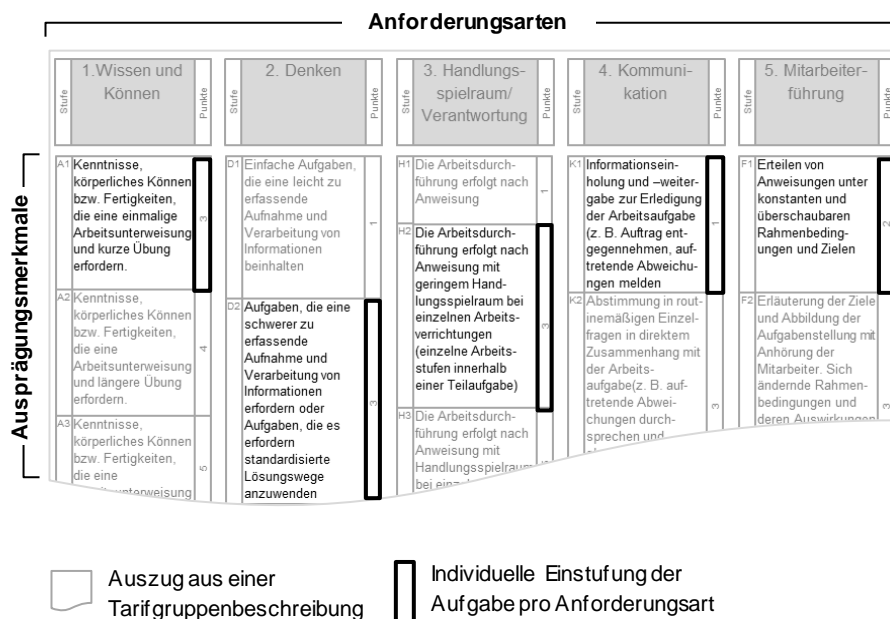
Anforderungsarten

Ausprägungsmerkmale

| Stufe | 1.Wissen und Können | Punkte |
|---|---|---|
| A1 | Kenntnisse, körperliches Können bzw. Fertigkeiten, die eine einmalige Arbeitsunterweisung und kurze Übung erfordern. | 3 |
| A2 | Kenntnisse, körperliches Können bzw. Fertigkeiten, die eine Arbeitsunterweisung und längere Übung erfordern. | 4 |
| A3 | Kenntnisse, körperliches Können bzw. Fertigkeiten, die eine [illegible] | 5 |

| Stufe | 2. Denken | Punkte |
|---|---|---|
| D1 | Einfache Aufgaben, die eine leicht zu erfassende Aufnahme und Verarbeitung von Informationen beinhalten | 1 |
| D2 | Aufgaben, die eine schwerer zu erfassende Aufnahme und Verarbeitung von Informationen erfordern oder Aufgaben, die es erfordern standardisierte Lösungswege anzuwenden | 3 |

| Stufe | 3. Handlungsspielraum/ Verantwortung | Punkte |
|---|---|---|
| H1 | Die Arbeitsdurchführung erfolgt nach Anweisung | 1 |
| H2 | Die Arbeitsdurchführung erfolgt nach Anweisung mit geringem Handlungsspielraum bei einzelnen Arbeitsverrichtungen (einzelne Arbeitsstufen innerhalb einer Teilaufgabe) | 3 |
| H3 | Die Arbeitsdurchführung erfolgt nach Anweisung mit Handlungsspielraum bei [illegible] | |

| Stufe | 4. Kommunikation | Punkte |
|---|---|---|
| K1 | Informationseinholung und –weitergabe zur Erledigung der Arbeitsaufgabe (z. B. Auftrag entgegennehmen, auftretende Abweichungen melden | 1 |
| K2 | Abstimmung in routinemäßigen Einzelfragen in direktem Zusammenhang mit der Arbeitsaufgabe(z. B. auftretende Abweichungen durchsprechen und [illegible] | 3 |

| Stufe | 5. Mitarbeiterführung | Punkte |
|---|---|---|
| F1 | Erteilen von Anweisungen unter konstanten und überschaubaren Rahmenbedingungen und Zielen | 2 |
| F2 | Erläuterung der Ziele und Abbildung der Aufgabenstellung mit Anhörung der Mitarbeiter. Sich ändernde Rahmenbedingungen und deren Auswirkungen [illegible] | 3 |

Auszug aus einer Tarifgruppenbeschreibung

Individuelle Einstufung der Aufgabe pro Anforderungsart